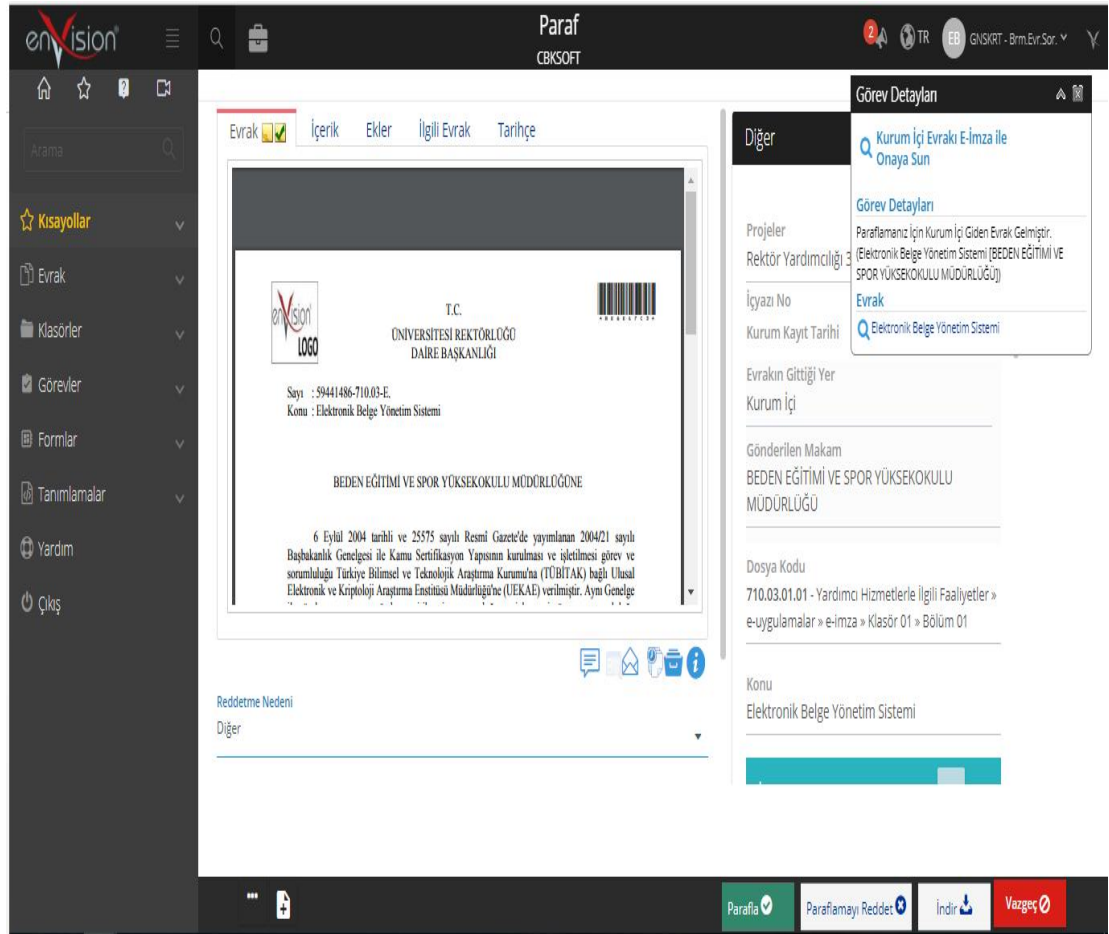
envision

Paraf
CBKSOFT

2 TR EB GNSKRT - Brm.Evr.Sor.

Arama

Kısayollar
Evrak
Klasörler
Görevler
Formlar
Tanımlamalar
Yardım
Çıkış

Evrak İçerik Ekler İlgili Evrak Tarihçe

envision LOGO

T.C.
ÜNİVERSİTESİ REKTÖRLÜĞÜ
DAİRE BAŞKANLIĞI

Sayı : 59441486-710.03-E.
Konu : Elektronik Belge Yönetim Sistemi

BEDEN EĞİTİMİ VE SPOR YÜKSEKOKULU MÜDÜRLÜĞÜNE

6 Eylül 2004 tarihli ve 25575 sayılı Resmi Gazete'de yayımlanan 2004/21 sayılı Başbakanlık Genelgesi ile Kamu Sertifikasyon Yapısının kurulması ve işletilmesi görev ve sorumluluğu Türkiye Bilimsel ve Teknolojik Araştırma Kurumu'na (TÜBİTAK) bağlı Ulusal Elektronik ve Kriptoloji Araştırma Enstitüsü Müdürlüğü'ne (UEKAE) verilmiştir. Aynı Genelge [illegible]

Reddetme Nedeni
Diğer

Diğer

Projeler
Rektör Yardımcılığı 3

İçyazı No
Kurum Kayıt Tarihi

Evrakın Gittiği Yer
Kurum İçi

Gönderilen Makam
BEDEN EĞİTİMİ VE SPOR YÜKSEKOKULU MÜDÜRLÜĞÜ

Dosya Kodu
710.03.01.01 - Yardımcı Hizmetlerle İlgili Faaliyetler » e-uygulamalar » e-imza » Klasör 01 » Bölüm 01

Konu
Elektronik Belge Yönetim Sistemi

Görev Detayları
Kurum İçi Evrakı E-İmza ile Onaya Sun
Görev Detayları
Paraflamanız İçin Kurum İçi Giden Evrak Gelmiştir. (Elektronik Belge Yönetim Sistemi [BEDEN EĞİTİMİ VE SPOR YÜKSEKOKULU MÜDÜRLÜĞÜ])
Evrak
Elektronik Belge Yönetim Sistemi

Parafla Paraflamayı Reddet İndir Vazgeç